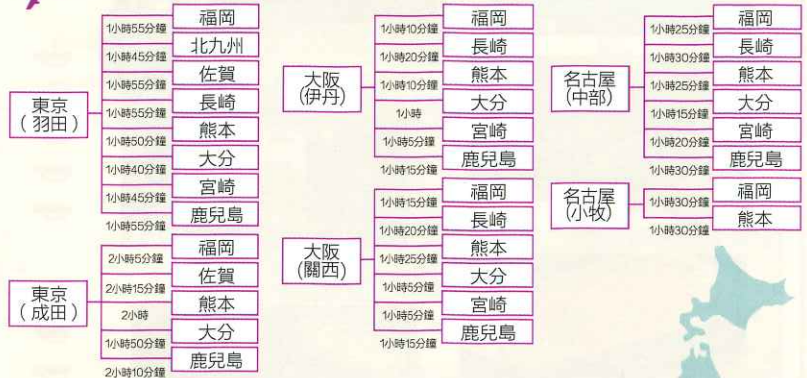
東京（羽田）

| | |
|---|---|
| 1小時55分鐘 | 福岡 |
| 1小時45分鐘 | 北九州 |
| 1小時55分鐘 | 佐賀 |
| 1小時55分鐘 | 長崎 |
| 1小時50分鐘 | 熊本 |
| 1小時40分鐘 | 大分 |
| 1小時45分鐘 | 宮崎 |
| 1小時55分鐘 | 鹿兒島 |

東京（成田）

| | |
|---|---|
| 2小時5分鐘 | 福岡 |
| 2小時15分鐘 | 佐賀 |
| 2小時 | 熊本 |
| 1小時50分鐘 | 大分 |
| 2小時10分鐘 | 鹿兒島 |

大阪（伊丹）

| | |
|---|---|
| 1小時10分鐘 | 福岡 |
| 1小時20分鐘 | 長崎 |
| 1小時10分鐘 | 熊本 |
| 1小時 | 大分 |
| 1小時5分鐘 | 宮崎 |
| 1小時15分鐘 | 鹿兒島 |

大阪（關西）

| | |
|---|---|
| 1小時15分鐘 | 福岡 |
| 1小時20分鐘 | 長崎 |
| 1小時25分鐘 | 熊本 |
| 1小時5分鐘 | 大分 |
| 1小時5分鐘 | 宮崎 |
| 1小時15分鐘 | 鹿兒島 |

名古屋（中部）

| | |
|---|---|
| 1小時25分鐘 | 福岡 |
| 1小時30分鐘 | 長崎 |
| 1小時25分鐘 | 熊本 |
| 1小時15分鐘 | 大分 |
| 1小時20分鐘 | 宮崎 |
| 1小時30分鐘 | 鹿兒島 |

名古屋（小牧）

| | |
|---|---|
| 1小時30分鐘 | 福岡 |
| 1小時30分鐘 | 熊本 |